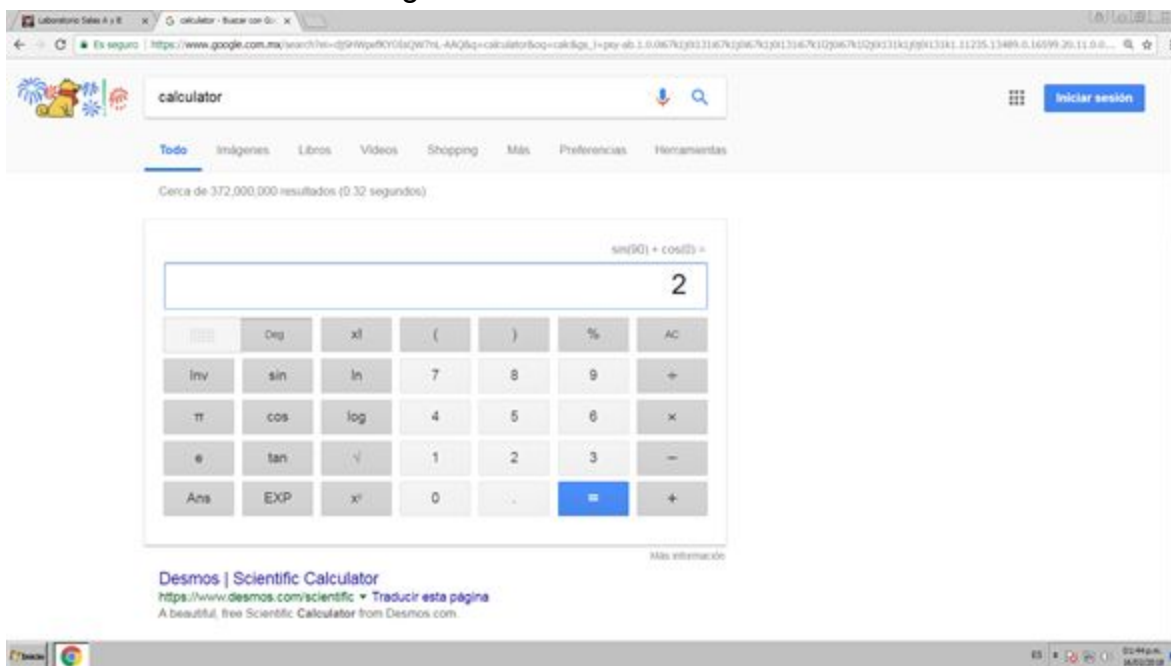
Laboratorio Sales A y B × G calculator - Buscar con Go × 

Es seguro | https://www.google.com.mx/search?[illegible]

calculator

Iniciar sesión

Todo Imágenes Libros Videos Shopping Más Preferencias Herramientas

Cerca de 372,000,000 resultados (0.32 segundos)

sin(90) + cos(0) =

2

| | Deg | x! | ( | ) | % | AC |
|---|---|---|---|---|---|---|
| Inv | sin | ln | 7 | 8 | 9 | ÷ |
| π | cos | log | 4 | 5 | 6 | × |
| e | tan | √ | 1 | 2 | 3 | − |
| Ans | EXP | $x^y$ | 0 | . | = | + |

Más información

Desmos | Scientific Calculator
https://www.desmos.com/scientific ▾ Traducir esta página
A beautiful, free Scientific Calculator from Desmos.com.

Inicio

ES 01:44 p.m. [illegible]